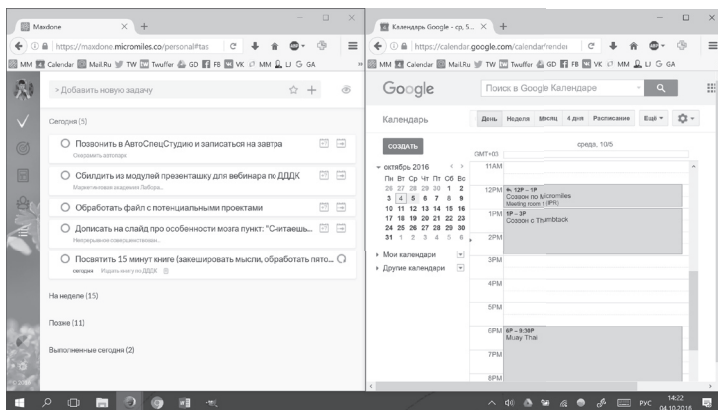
Maxdone

https://maxdone.micromiles.co/personal#tas

MM Calendar Mail.Ru TW Twuffer GD FB VK MM LJ G GA

+Добавить новую задачу

Сегодня (5)

Позвонить в АвтоСпецСтудию и записаться на завтра
Сковорить автопарк

Сбилдить из модулей презенташку для вебинара пк ДДДК
Маркетинговая академия Либора...

Обработать файл с потенциальными проектами

Дописать на слайд про особенности мозга пункт: "С-итаешь...
Нестандартное совершенствование...

Посвятить 15 минут книге (закешировать мысли, обработать пято...
сегодня Издать книгу по ДДДК

На неделе (15)

Позже (11)

Выполненные сегодня (2)

Календарь Google - ср, 5...

https://calendar.google.com/calendar/render

MM Calendar Mail.Ru TW Twuffer GD FB VK MM LJ G GA

Google

Поиск в Google Календаре

Календарь

День Неделя Месяц 4 дня Расписание Ещё

СОЗДАТЬ

GMT+03

среда, 10/5

октябрь 2016

| Пн | Вт | Ср | Чт | Пт | Сб | Вс |
|---|---|---|---|---|---|---|
| 26 | 27 | 28 | 29 | 30 | 1 | 2 |
| 3 | 4 | 5 | 6 | 7 | 8 | 9 |
| 10 | 11 | 12 | 13 | 14 | 15 | 16 |
| 17 | 18 | 19 | 20 | 21 | 22 | 23 |
| 24 | 25 | 26 | 27 | 28 | 29 | 30 |
| 31 | 1 | 2 | 3 | 4 | 5 | 6 |

Мои календари

Другие календари

11AM

12PM 12P – 1P Созвон по Micromiles Meeting room 1 (IPR)

1PM 1P – 3P Созвон с Thumbtack

2PM

3PM

4PM

5PM

6PM 6P – 9:30P Muay Thai

7PM

8PM

РУС 14:22 04.10.2016